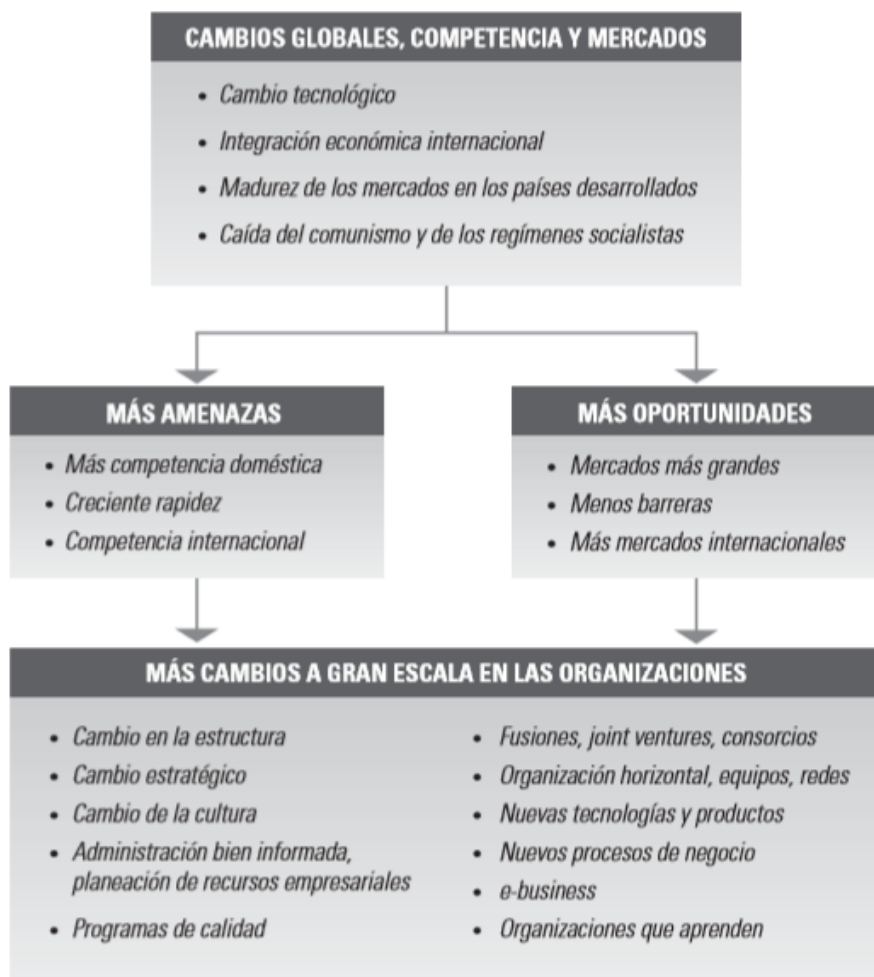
CAMBIOS GLOBALES, COMPETENCIA Y MERCADOS

- Cambio tecnológico
- Integración económica internacional
- Madurez de los mercados en los países desarrollados
- Caída del comunismo y de los regímenes socialistas

MÁS AMENAZAS

- Más competencia doméstica
- Creciente rapidez
- Competencia internacional

MÁS OPORTUNIDADES

- Mercados más grandes
- Menos barreras
- Más mercados internacionales

MÁS CAMBIOS A GRAN ESCALA EN LAS ORGANIZACIONES

- Cambio en la estructura
- Cambio estratégico
- Cambio de la cultura
- Administración bien informada, planeación de recursos empresariales
- Programas de calidad

- Fusiones, joint ventures, consorcios
- Organización horizontal, equipos, redes
- Nuevas tecnologías y productos
- Nuevos procesos de negocio
- e-business
- Organizaciones que aprenden